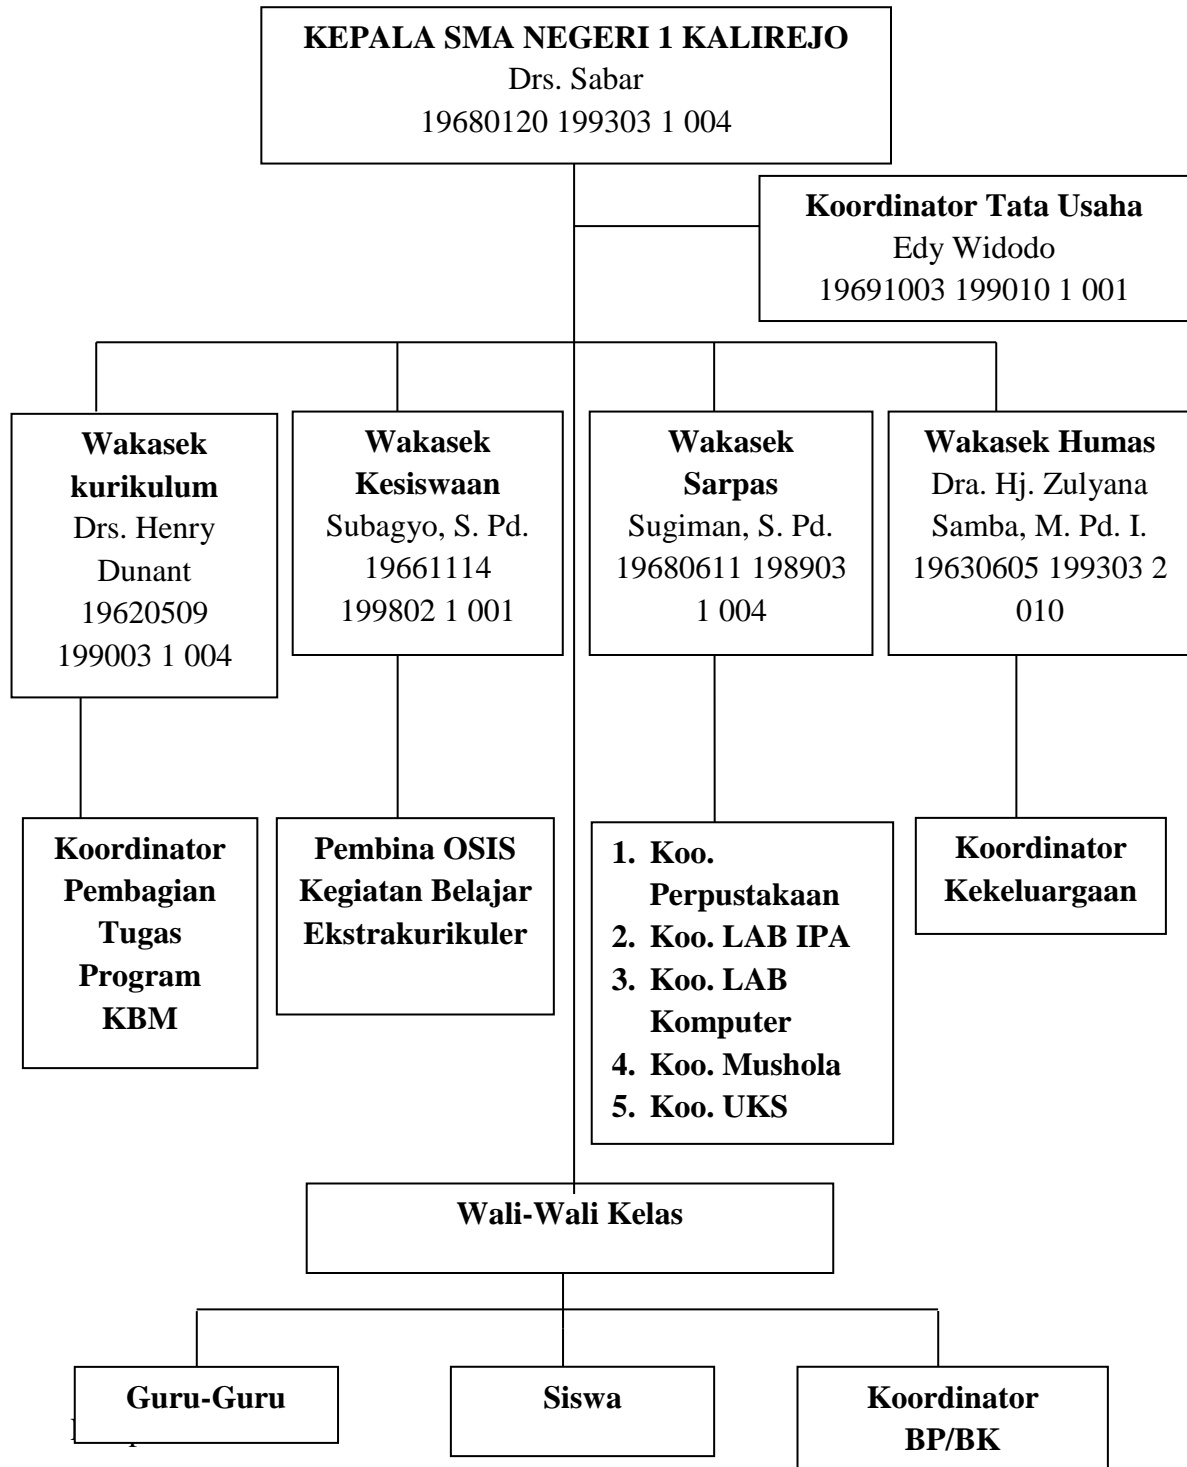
**KEPALA SMA NEGERI 1 KALIREJO**
Drs. Sabar
19680120 199303 1 004

**Koordinator Tata Usaha**
Edy Widodo
19691003 199010 1 001

**Wakasek kurikulum**
Drs. Henry Dunant
19620509 199003 1 004

**Wakasek Kesiswaan**
Subagyo, S. Pd.
19661114 199802 1 001

**Wakasek Sarpas**
Sugiman, S. Pd.
19680611 198903 1 004

**Wakasek Humas**
Dra. Hj. Zulyana Samba, M. Pd. I.
19630605 199303 2 010

**Koordinator Pembagian Tugas Program KBM**

**Pembina OSIS Kegiatan Belajar Ekstrakurikuler**

1. **Koo. Perpustakaan**
2. **Koo. LAB IPA**
3. **Koo. LAB Komputer**
4. **Koo. Mushola**
5. **Koo. UKS**

**Koordinator Kekeluargaan**

**Wali-Wali Kelas**

**Guru-Guru**

**Siswa**

**Koordinator BP/BK**

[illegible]